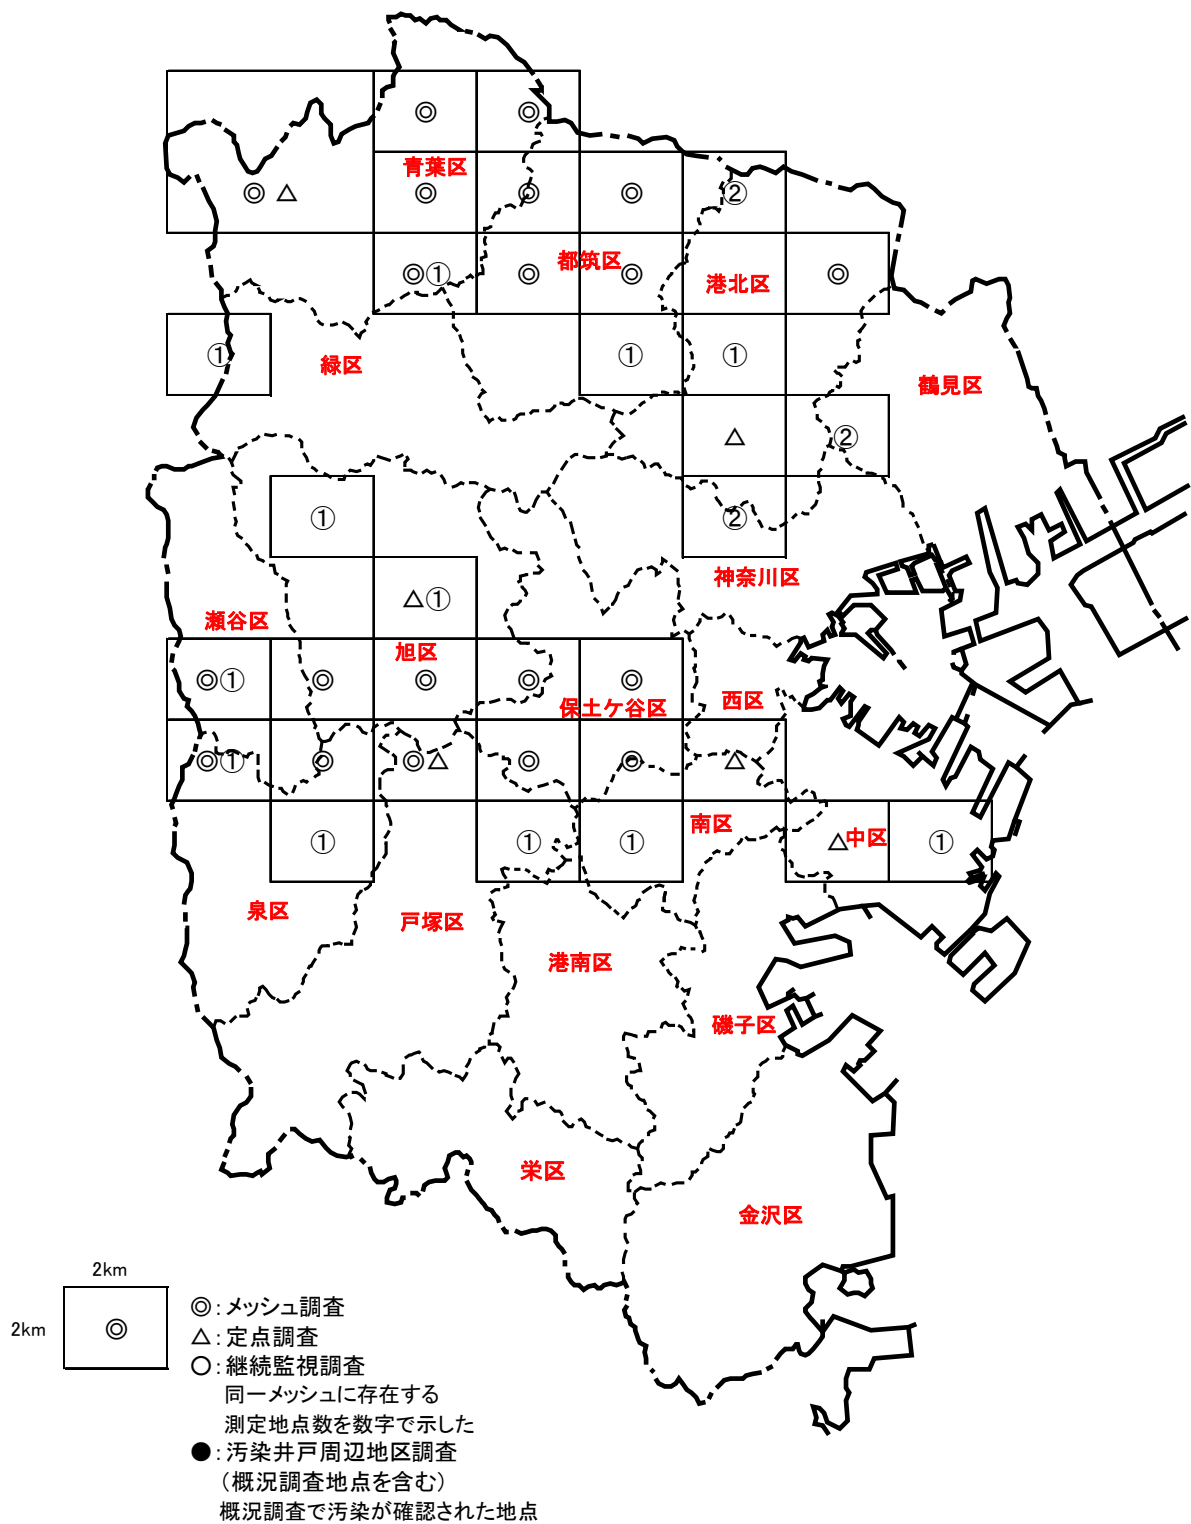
◎
◎
◎ △
青葉区
◎
◎
◎
②
◎①
◎
都筑区
◎
港北区
◎
①
緑区
①
①
鶴見区
△
②
①
②
神奈川区
△①
瀬谷区
旭区
◎①
◎
◎
◎
◎
保土ケ谷区
西区
◎①
◎
◎△
◎
◎
△
①
①
①
南区
△中区
①
泉区
戸塚区
港南区
磯子区
栄区
金沢区

2km
2km
◎

◎：メッシュ調査
△：定点調査
○：継続監視調査
同一メッシュに存在する
測定地点数を数字で示した
●：汚染井戸周辺地区調査
（概況調査地点を含む）
概況調査で汚染が確認された地点